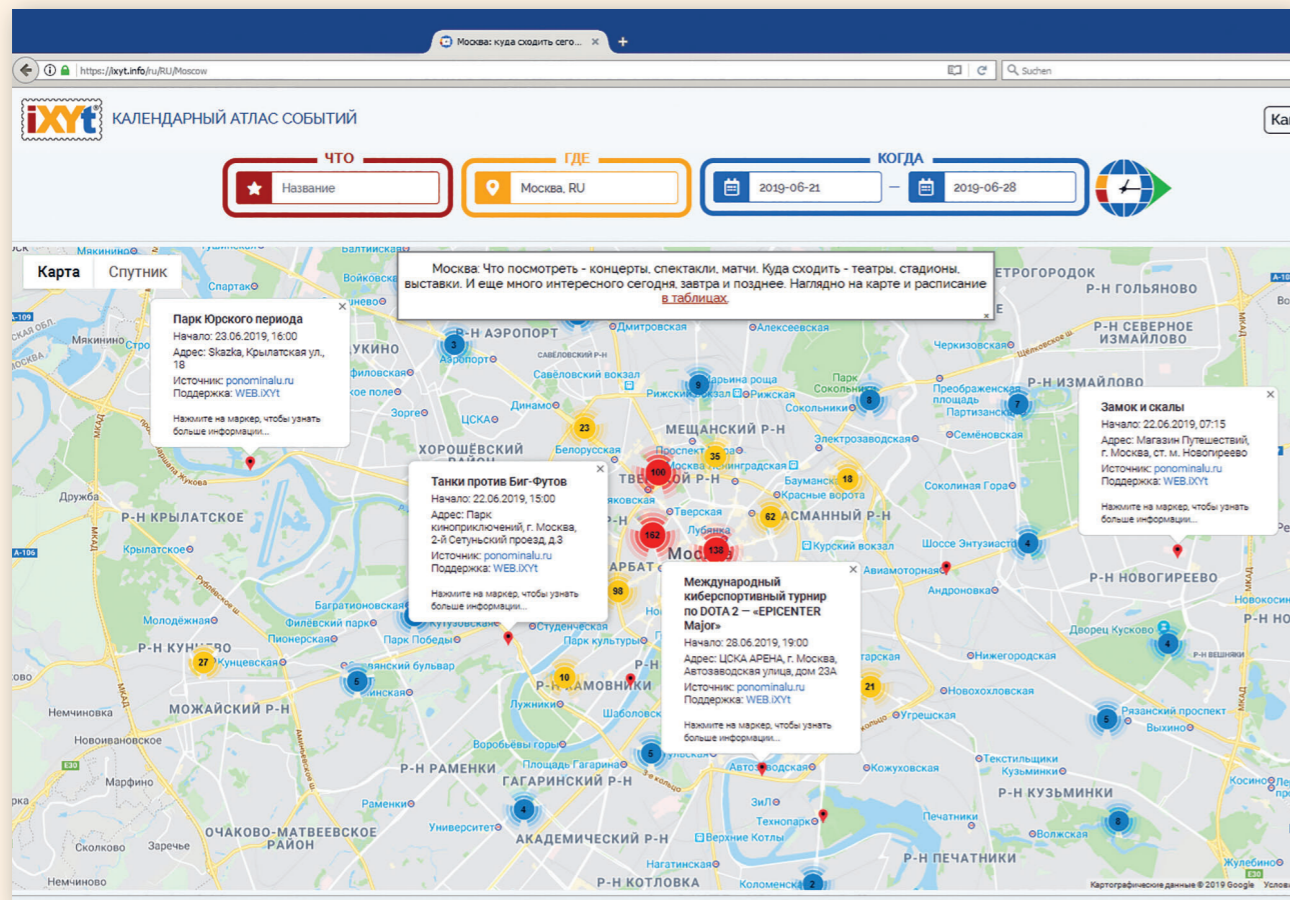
Москва: куда сходить сего... × +

https://ixyt.info/ru/RU/Moscow

Suchen

iXYt КАЛЕНДАРНЫЙ АТЛАС СОБЫТИЙ

Ка

ЧТО
Название

ГДЕ
Москва, RU

КОГДА
2019-06-21 — 2019-06-28

Карта Спутник

Москва: Что посмотреть - концерты, спектакли, матчи. Куда сходить - театры, стадионы, выставки. И еще много интересного сегодня, завтра и позднее. Наглядно на карте и расписание в таблицах.

Парк Юрского периода
Начало: 23.06.2019, 16:00
Адрес: Skazka, Крылатская ул., 18
Источник: ponominalu.ru
Поддержка: WEB.iXYt
Нажмите на маркер, чтобы узнать больше информации...

Танки против Биг-Футов
Начало: 22.06.2019, 15:00
Адрес: Парк кинеприключений, г. Москва, 2-й Сетуньский проезд, д.3
Источник: ponominalu.ru
Поддержка: WEB.iXYt
Нажмите на маркер, чтобы узнать больше информации...

Международный киберспортивный турнир по DOTA 2 — «EPICENTER Major»
Начало: 28.06.2019, 19:00
Адрес: ЦСКА АРЕНА, г. Москва, Автозаводская улица, дом 23А
Источник: ponominalu.ru
Поддержка: WEB.iXYt
Нажмите на маркер, чтобы узнать больше информации...

Замок и скалы
Начало: 22.06.2019, 07:15
Адрес: Магазин Путешествий, г. Москва, ст. м. Новогиреево
Источник: ponominalu.ru
Поддержка: WEB.iXYt
Нажмите на маркер, чтобы узнать больше информации...

Мякинино Балтийская ЕТРОГОРОДОК Р-Н ГОЛЬЯНОВО Спартак Войковская Р-Н АЭРОПОРТ Дмитровская Алексеевская Р-Н СЕВЕРНОЕ ИЗМАЙЛОВО Мякинино ХУКИНО Аэропорт Савеловский вокзал Рижская Сокольники Черкизовская Р-Н ИЗМАЙЛОВО Преображенская площадь Партизанская Семёновская Динамо Электрозаводская ЦСКА МЕЩАНСКИЙ Р-Н Белорусская ХОРОШЁВСКИЙ РАЙОН Москва Ленинградская Бауманская Красные ворота Соколиная Гора Дружба Р-Н КРЫЛАТСКОЕ ТВЕРСКОЙ Тверская Лубянка АСМАННЫЙ Р-Н Курский вокзал Шоссе Энтузиастов Р-Н НОВОГИРЕЕВО Авиамоторная Андроновка Багратионовская Филёвский парк Молодёжная Парк Победы Студенческая Парк культуры Новокоси Дворец Кусково Р-Н КУНЦЕВО Кунцевская Пионерская Славянский бульвар Нижегородская Р-Н ХАМОВНИКИ Новохохловская Р-Н ВЕШНЯКИ МОЖАЙСКИЙ Р-Н Немчиново Лужники Шаболовская Угрешская Рязанский проспект Выхино Новоивановское Воробьёвы горы Площадь Гагарина Текстильщики Кузьминки Р-Н РАМЕНКИ ГАГАРИНСКИЙ Р-Н Автозаводская Кожуховская Раменки ЗиЛ Технопарк Р-Н КУЗЬМИНКИ Косино ОЧАКОВО-МАТВЕЕВСКОЕ РАЙОН Университет АКАДЕМИЧЕСКИЙ Р-Н Верхние Котлы Печатники Волжская Заречье Нагатинская Р-Н ПЕЧАТНИКИ Жулебино Немчиново Р-Н КОТЛОВКА Коломенская МКАД А-106 А-109

3 9 8 7 23 35 100 18 152 138 62 4 98 27 5 10 21 4 5 5 4 8 2

Картографические данные © 2019 Google Услов